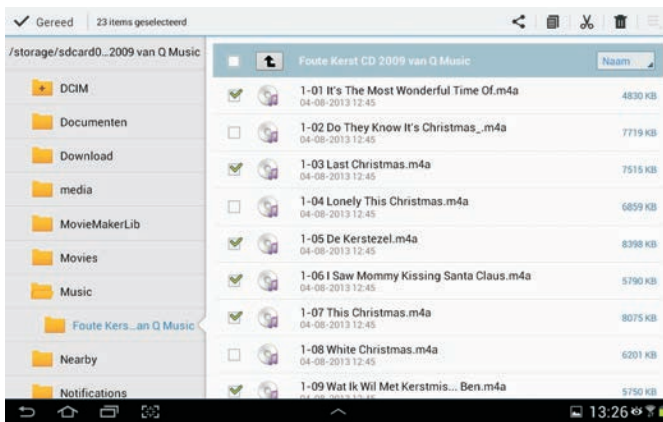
Gereed 23 items geselecteerd

/storage/sdcard0...2009 van Q Music

DCIM
Documenten
Download
media
MovieMakerLib
Movies
Music
Foute Kers...an Q Music
Nearby
Notifications

Foute Kerst CD 2009 van Q Music
Naam

| | Bestand | Grootte |
|---|---|---|
| ✓ | 1-01 It's The Most Wonderful Time Of.m4a 04-08-2013 12:45 | 4830 KB |
| | 1-02 Do They Know It's Christmas_.m4a 04-08-2013 12:45 | 7719 KB |
| ✓ | 1-03 Last Christmas.m4a 04-08-2013 12:45 | 7515 KB |
| | 1-04 Lonely This Christmas.m4a 04-08-2013 12:45 | 6859 KB |
| ✓ | 1-05 De Kerstezel.m4a 04-08-2013 12:45 | 8398 KB |
| ✓ | 1-06 I Saw Mommy Kissing Santa Claus.m4a 04-08-2013 12:45 | 5790 KB |
| ✓ | 1-07 This Christmas.m4a 04-08-2013 12:45 | 8075 KB |
| | 1-08 White Christmas.m4a 04-08-2013 12:45 | 6201 KB |
| ✓ | 1-09 Wat Ik Wil Met Kerstmis... Ben.m4a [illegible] | 5750 KB |

13:26